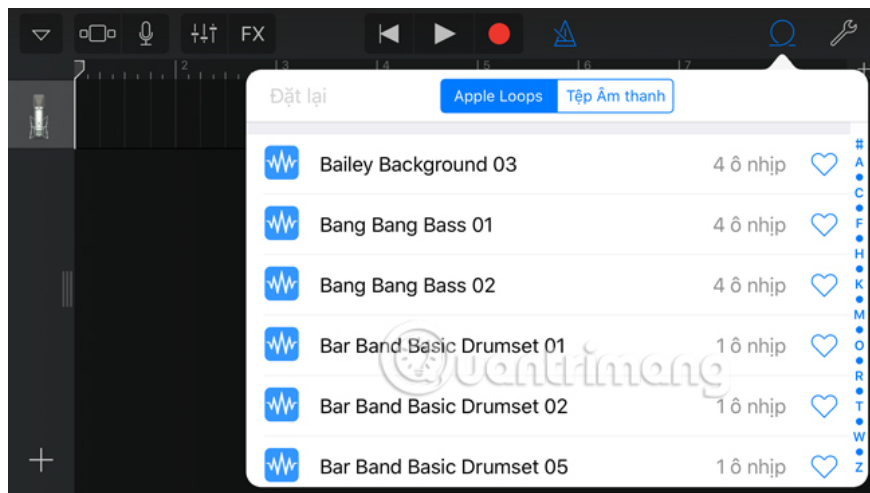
FX

1 2 3 4 5 6 7

Đặt lại

Apple Loops

Tệp Âm thanh

Bailey Background 03 4 ô nhịp

Bang Bang Bass 01 4 ô nhịp

Bang Bang Bass 02 4 ô nhịp

Bar Band Basic Drumset 01 1 ô nhịp

Bar Band Basic Drumset 02 1 ô nhịp

Bar Band Basic Drumset 05 1 ô nhịp

#
A
C
F
H
K
M
O
R
T
W
Z

+

Quantrimang